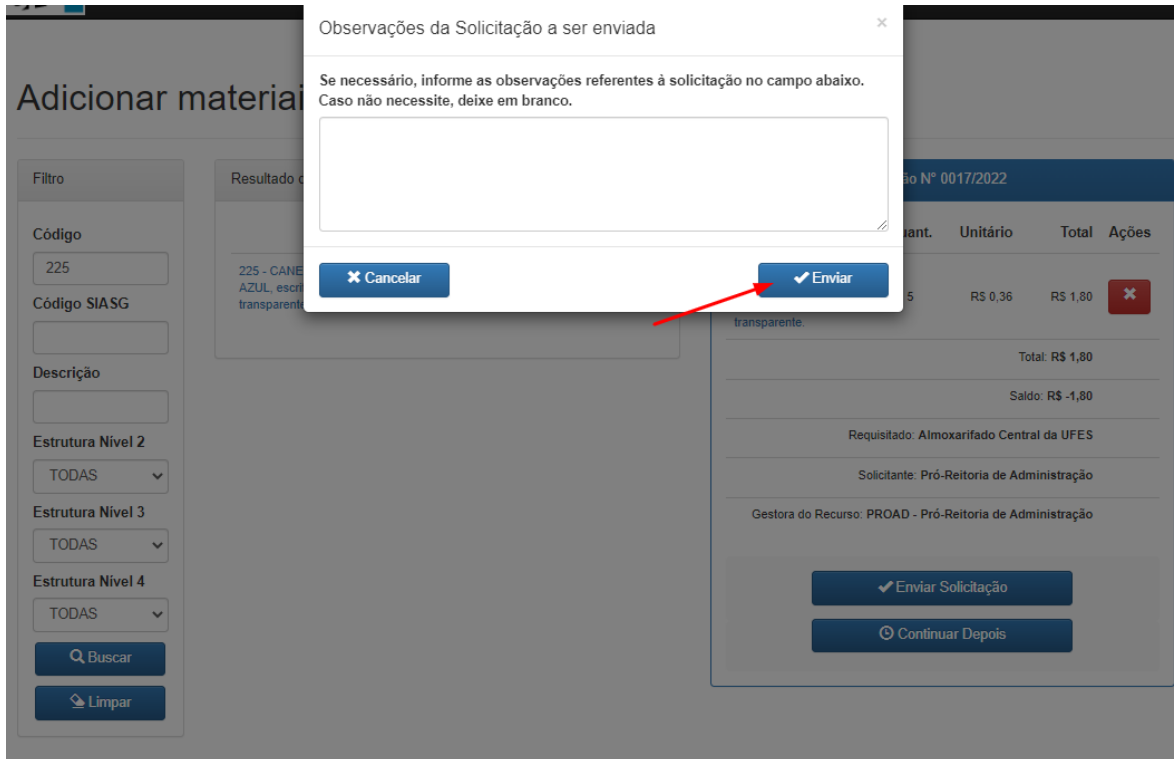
Adicionar materiai

Filtro

Código
225

Código SIASG

Descrição

Estrutura Nível 2
TODAS

Estrutura Nível 3
TODAS

Estrutura Nível 4
TODAS

Buscar

Limpar

Resultado d

225 - CANE
AZUL, escri
transparente

ão Nº 0017/2022

uant. Unitário Total Ações

5 R$ 0,36 R$ 1,80

transparente.

Total: R$ 1,80

Saldo: R$ -1,80

Requisitado: Almoxarifado Central da UFES

Solicitante: Pró-Reitoria de Administração

Gestora do Recurso: PROAD - Pró-Reitoria de Administração

Enviar Solicitação

Continuar Depois

Observações da Solicitação a ser enviada ×

Se necessário, informe as observações referentes à solicitação no campo abaixo. Caso não necessite, deixe em branco.

Cancelar

Enviar